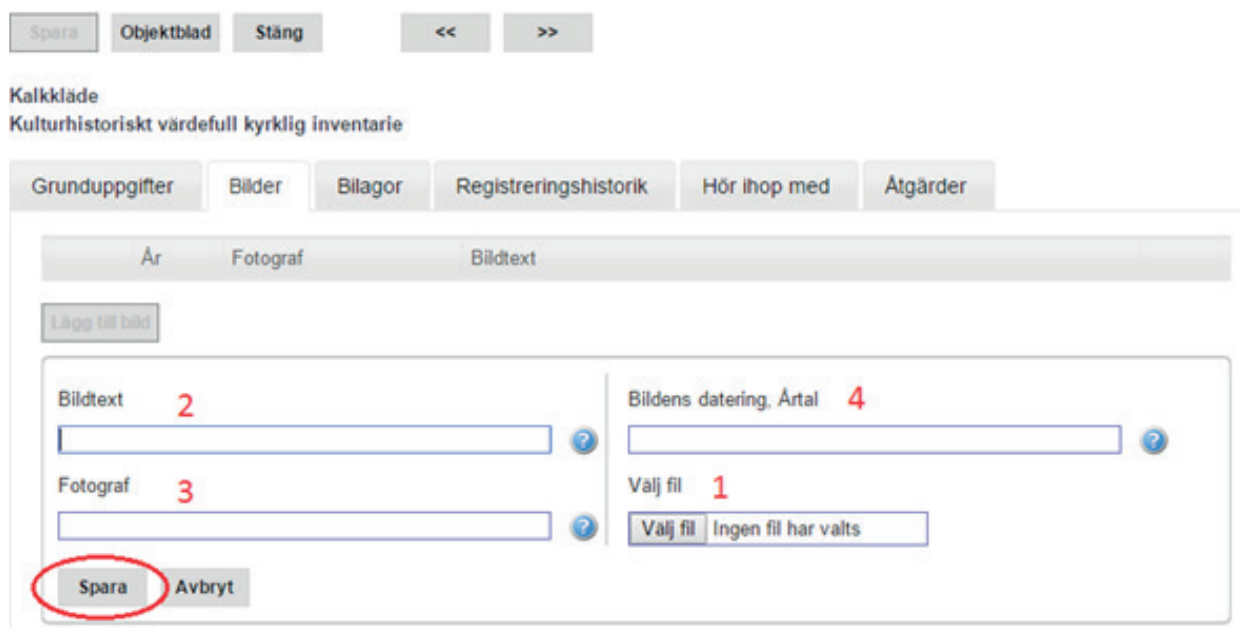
Spara Objektblad Stäng << >>

Kalkkläde
Kulturhistoriskt värdefull kyrklig inventarie

Grunduppgifter Bilder Bilagor Registreringshistorik Hör ihop med Åtgärder

| År | Fotograf | Bildtext |
|---|---|---|

Lägg till bild

Bildtext 2

Fotograf 3

Bildens datering, Årtal 4

Välj fil 1

Välj fil Ingen fil har valts

Spara Avbryt